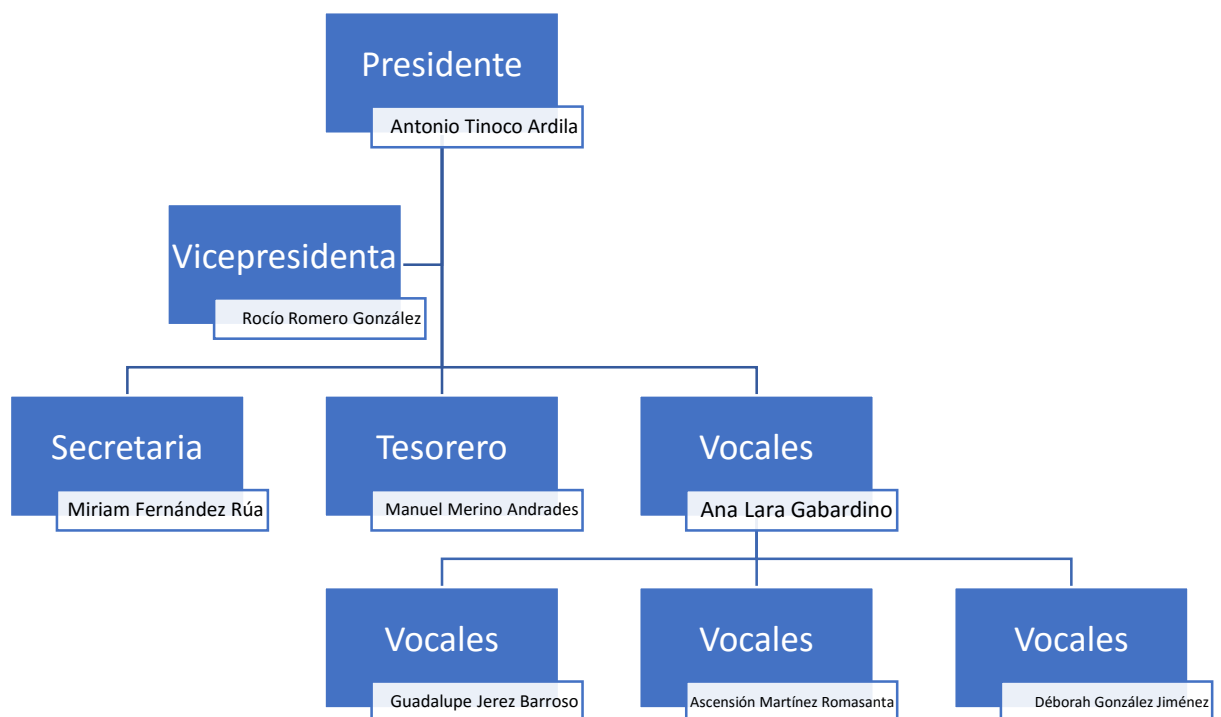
Presidente
Antonio Tinoco Ardila

Vicepresidenta
Rocío Romero González

Secretaria
Miriam Fernández Rúa

Tesorero
Manuel Merino Andrades

Vocales
Ana Lara Gabardino

Vocales
Guadalupe Jerez Barroso

Vocales
Ascensión Martínez Romasanta

Vocales
Déborah González Jiménez